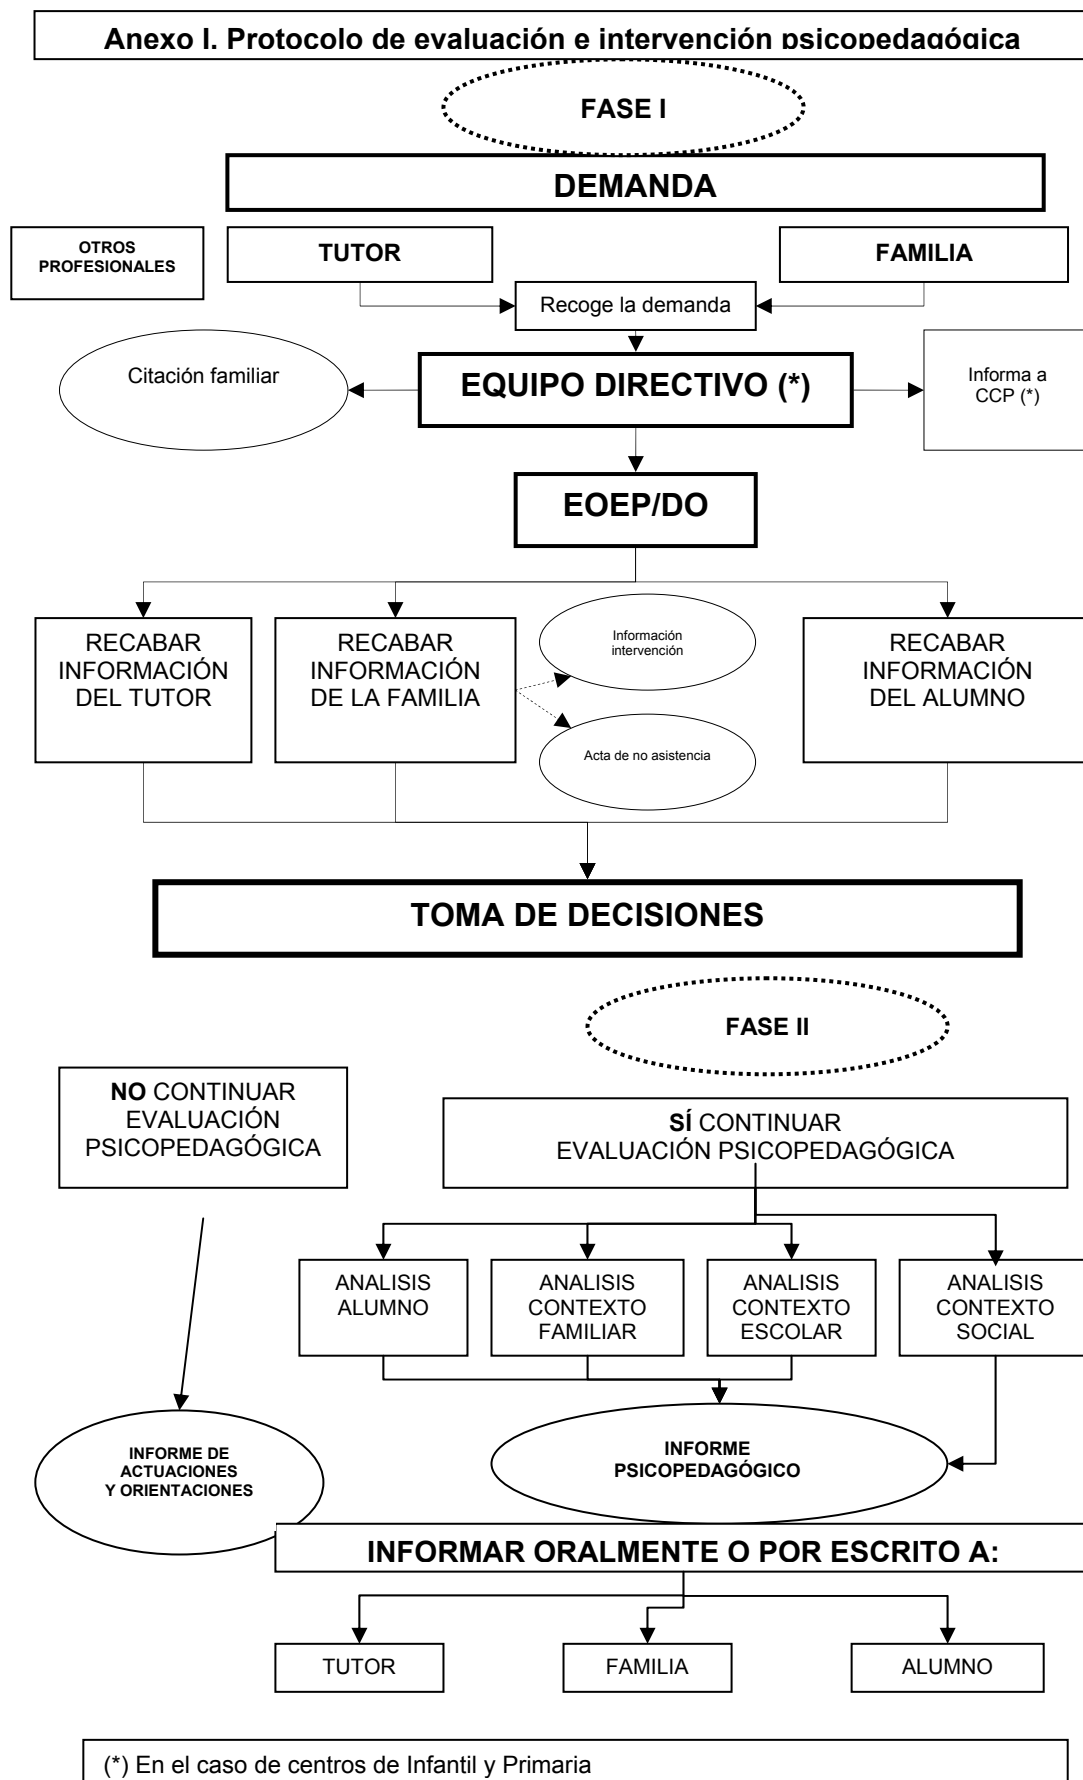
Anexo I. Protocolo de evaluación e intervención psicopedagógica

FASE I

DEMANDA

OTROS PROFESIONALES

TUTOR

FAMILIA

Recoge la demanda

Citación familiar

EQUIPO DIRECTIVO (*)

Informa a CCP (*)

EOEP/DO

RECABAR INFORMACIÓN DEL TUTOR

RECABAR INFORMACIÓN DE LA FAMILIA

Información intervención

Acta de no asistencia

RECABAR INFORMACIÓN DEL ALUMNO

TOMA DE DECISIONES

FASE II

NO CONTINUAR EVALUACIÓN PSICOPEDAGÓGICA

SÍ CONTINUAR EVALUACIÓN PSICOPEDAGÓGICA

ANALISIS ALUMNO

ANALISIS CONTEXTO FAMILIAR

ANALISIS CONTEXTO ESCOLAR

ANALISIS CONTEXTO SOCIAL

INFORME DE ACTUACIONES Y ORIENTACIONES

INFORME PSICOPEDAGÓGICO

INFORMAR ORALMENTE O POR ESCRITO A:

TUTOR

FAMILIA

ALUMNO

(*) En el caso de centros de Infantil y Primaria